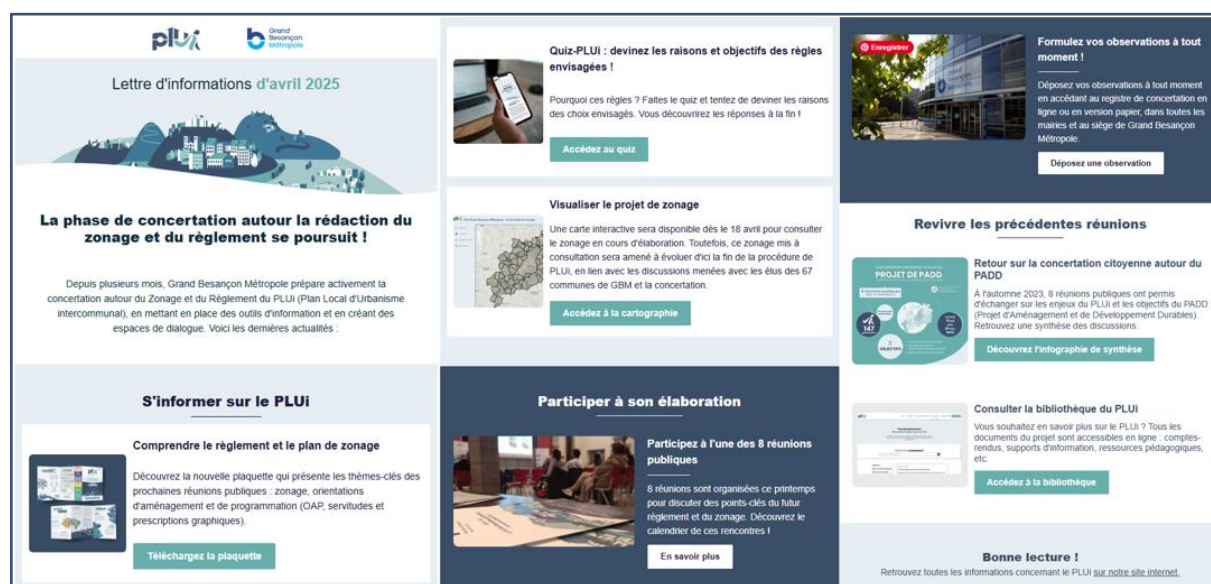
plui

Grand Besançon Métropole

Lettre d'informations d'avril 2025

La phase de concertation autour la rédaction du zonage et du règlement se poursuit !

Depuis plusieurs mois, Grand Besançon Métropole prépare activement la concertation autour du Zonage et du Règlement du PLUi (Plan Local d'Urbanisme intercommunal), en mettant en place des outils d'information et en créant des espaces de dialogue. Voici les dernières actualités :

S'informer sur le PLUi

Comprendre le règlement et le plan de zonage

Découvrez la nouvelle plaquette qui présente les thèmes-clés des prochaines réunions publiques : zonage, orientations d'aménagement et de programmation (OAP, servitudes et prescriptions graphiques).

Téléchargez la plaquette

Quiz-PLUi : devinez les raisons et objectifs des règles envisagées !

Pourquoi ces règles ? Faites le quiz et tentez de deviner les raisons des choix envisagés. Vous découvrirez les réponses à la fin !

Accédez au quiz

Visualiser le projet de zonage

Une carte interactive sera disponible dès le 18 avril pour consulter le zonage en cours d'élaboration. Toutefois, ce zonage mis à consultation sera amené à évoluer d'ici la fin de la procédure de PLUi, en lien avec les discussions menées avec les élus des 67 communes de GBM et la concertation.

Accédez à la cartographie

Participer à son élaboration

Participez à l'une des 8 réunions publiques

8 réunions sont organisées ce printemps pour discuter des points-clés du futur règlement et du zonage. Découvrez le calendrier de ces rencontres !

En savoir plus

Enregistrer

Formulez vos observations à tout moment !

Déposez vos observations à tout moment en accédant au registre de concertation en ligne ou en version papier, dans toutes les mairies et au siège de Grand Besançon Métropole.

Déposez une observation

Revivre les précédentes réunions

PROJET DE PADD

Retour sur la concertation citoyenne autour du PADD

À l'automne 2023, 8 réunions publiques ont permis d'échanger sur les enjeux du PLUi et les objectifs du PADD (Projet d'Aménagement et de Développement Durables). Retrouvez une synthèse des discussions.

Découvrez l'infographie de synthèse

Consulter la bibliothèque du PLUi

Vous souhaitez en savoir plus sur le PLUi ? Tous les documents du projet sont accessibles en ligne : comptes-rendus, supports d'information, ressources pédagogiques, etc.

Accédez à la bibliothèque

Bonne lecture !

Retrouvez toutes les informations concernant le PLUi sur notre site internet.